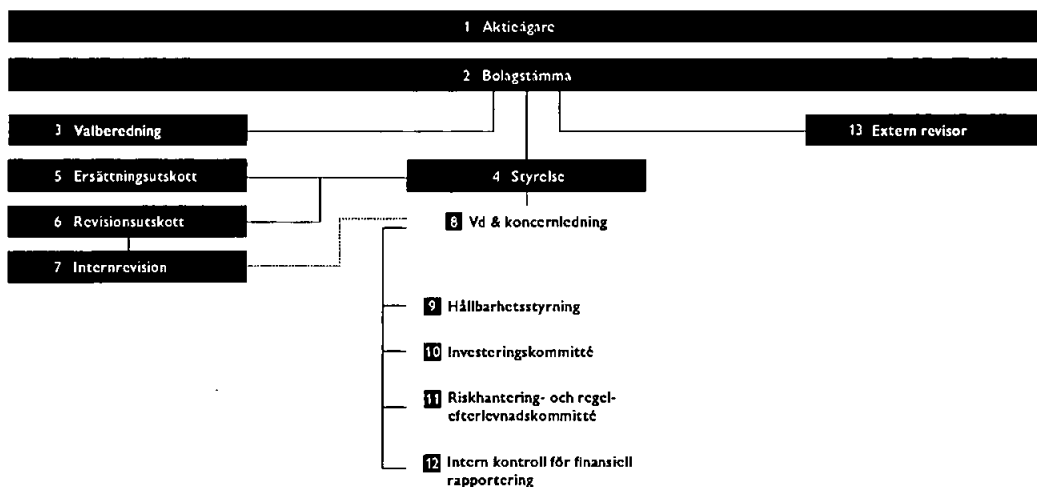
1 Aktieägare

2 Bolagstämma

3 Valberedning

13 Extern revisor

5 Ersättningsutskott

4 Styrelse

6 Revisionsutskott

8 Vd & koncernledning

7 Internrevision

9 Hållbarhetsstyrning

10 Investeringskommitté

11 Riskhantering- och regelefterlevnadskommitté

12 Intern kontroll för finansiell rapportering